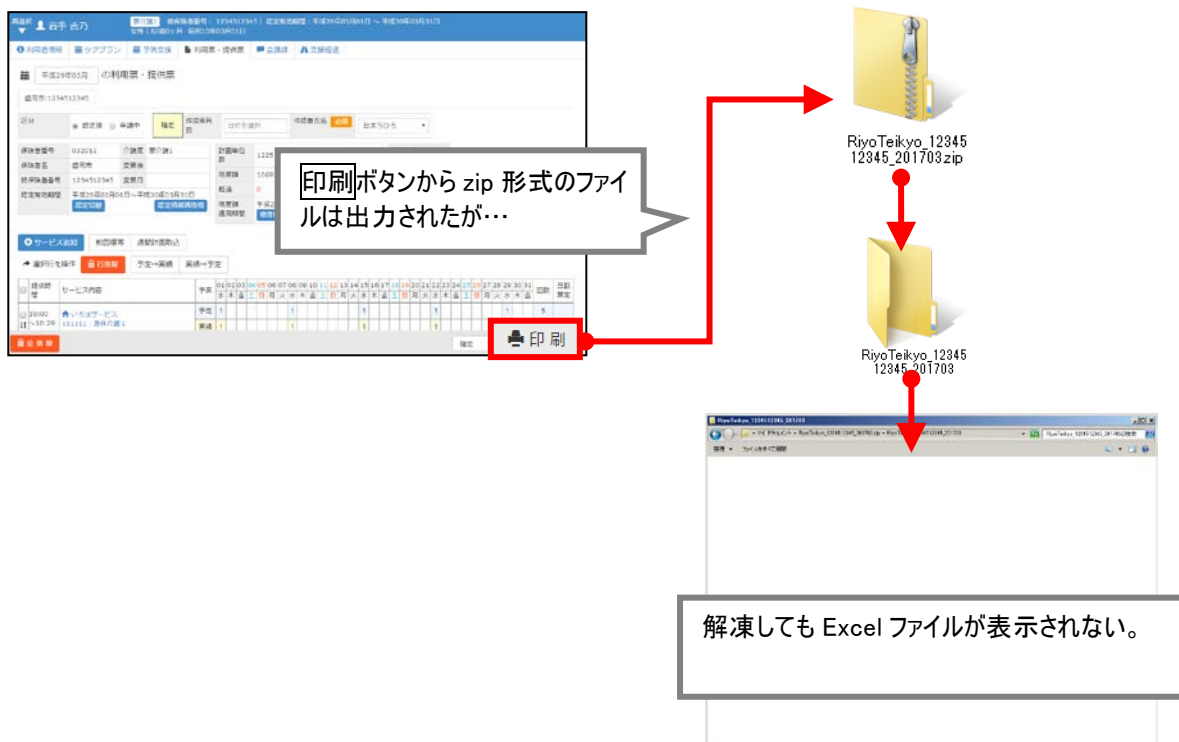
利用者 岩手 杏乃

利用者情報　ケアプラン　予防支援　利用票・提供票　会議録　支援経過

平成29年03月 の利用票・提供票

区分　確定済　作成中　確定　作成年月日　作成者氏名　必須　日本ひろみ

保険者番号　032011　介護度　要介護1
保険者名　盛岡市　変更後
被保険者番号　1234512345　変更日
認定有効期間　平成28年03月01日～平成30年03月31日
認定切替　認定情報再取得

サービス追加　前回複写　週間計画取込
選択行を操作　行削除　予定→実績　実績→予定

提供時間　サービス内容　予実　回数　日割算定

10:00～10:29　いちょうサービス　111111：身体介護1　予定　実績

確定

印刷ボタンから zip 形式のファイルは出力されたが…

印 刷

RiyoTeikyo_12345 12345_201703zip

RiyoTeikyo_12345 12345_201703

RiyoTeikyo_12345 12345_201703

整理　ファイルをすべて展開

解凍しても Excel ファイルが表示されない。